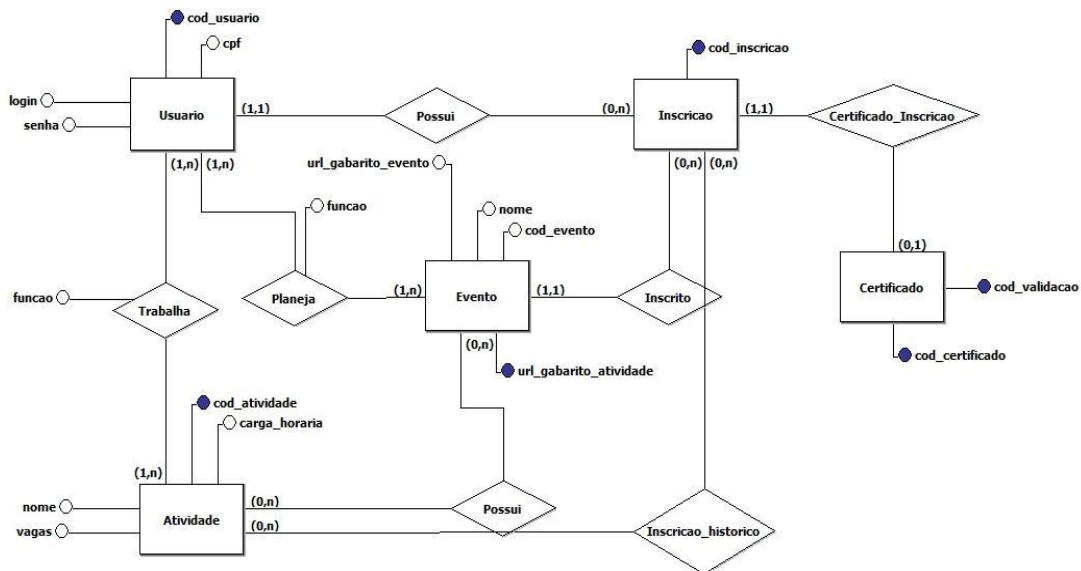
cod_usuario
cpf
login
senha
Usuario
(1,1)
Possui
(0,n)
cod_inscricao
Inscricao
(1,1)
Certificado_Inscricao
(1,n)
(1,n)
url_gabarito_evento
(0,n)
(0,n)
funcao
nome
cod_evento
(0,1)
funcao
Trabalha
Planeja
(1,n)
Evento
(1,1)
Inscrito
Certificado
cod_validacao
(0,n)
url_gabarito_atividade
cod_certificado
cod_atividade
carga_horaria
(1,n)
nome
vagas
Atividade
(0,n)
(0,n)
Possui
Inscricao_historico